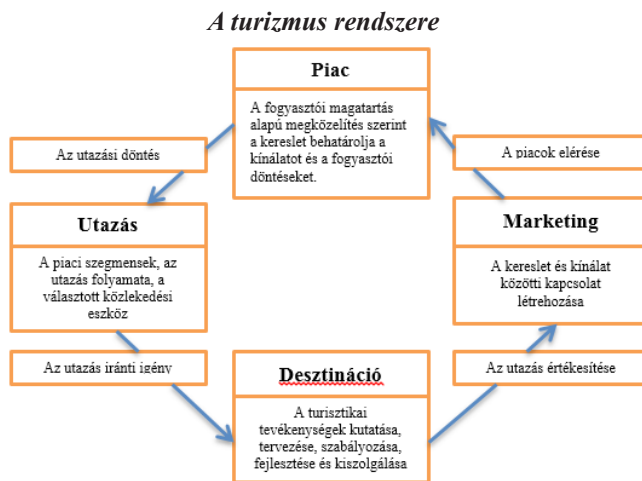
A turizmus rendszere

Piac

A fogyasztói magatartás alapú megközelítés szerint a kereslet behatárolja a kínálatot és a fogyasztói döntéseket.

Az utazási döntés

A piacok elérése

Utazás

A piaci szegmensek, az utazás folyamata, a választott közlekedési eszköz

Marketing

A kereslet és kínálat közötti kapcsolat létrehozása

Az utazás iránti igény

Desztináció

A turisztikai tevékenységek kutatása, tervezése, szabályozása, fejlesztése és kiszolgálása

Az utazás értékesítése